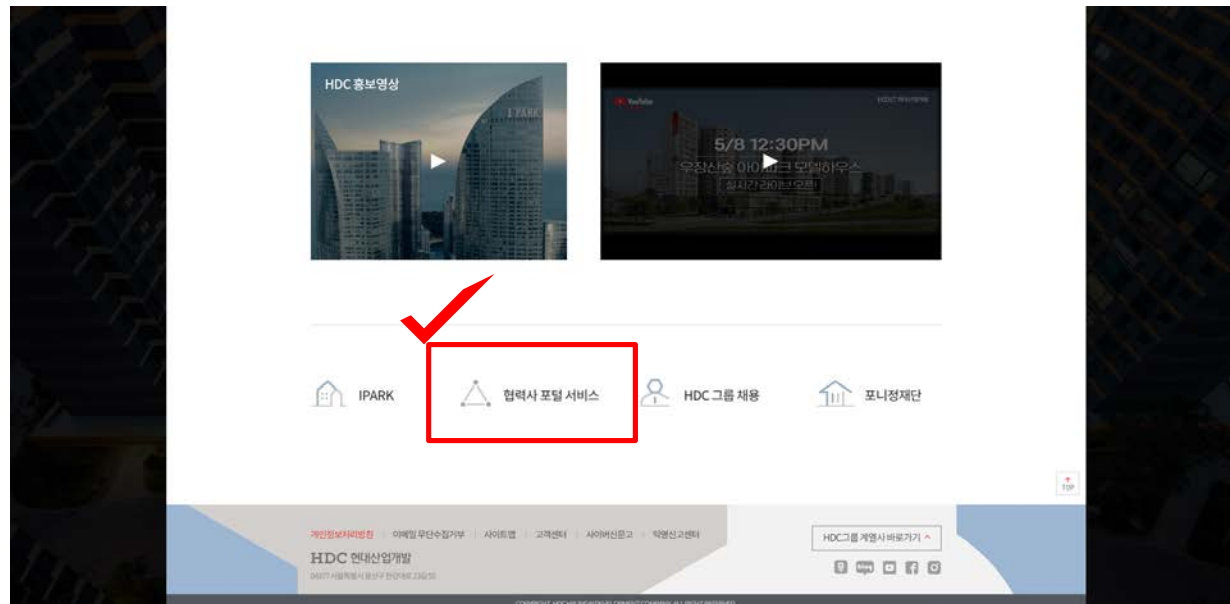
HDC 홍보영상

IPARK

YouTube

HDC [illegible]

5/8 12:30PM

우장산숲 아이파크 모델하우스

실시간 라이브 오픈

IPARK

협력사 포털 서비스

HDC 그룹 채용

포니정재단

TOP

개인정보처리방침 | 이메일 무단수집거부 | 사이트맵 | 고객센터 | 사이버신문고 | 익명신고센터

HDC 현대산업개발

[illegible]

HDC그룹 계열사 바로가기

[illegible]